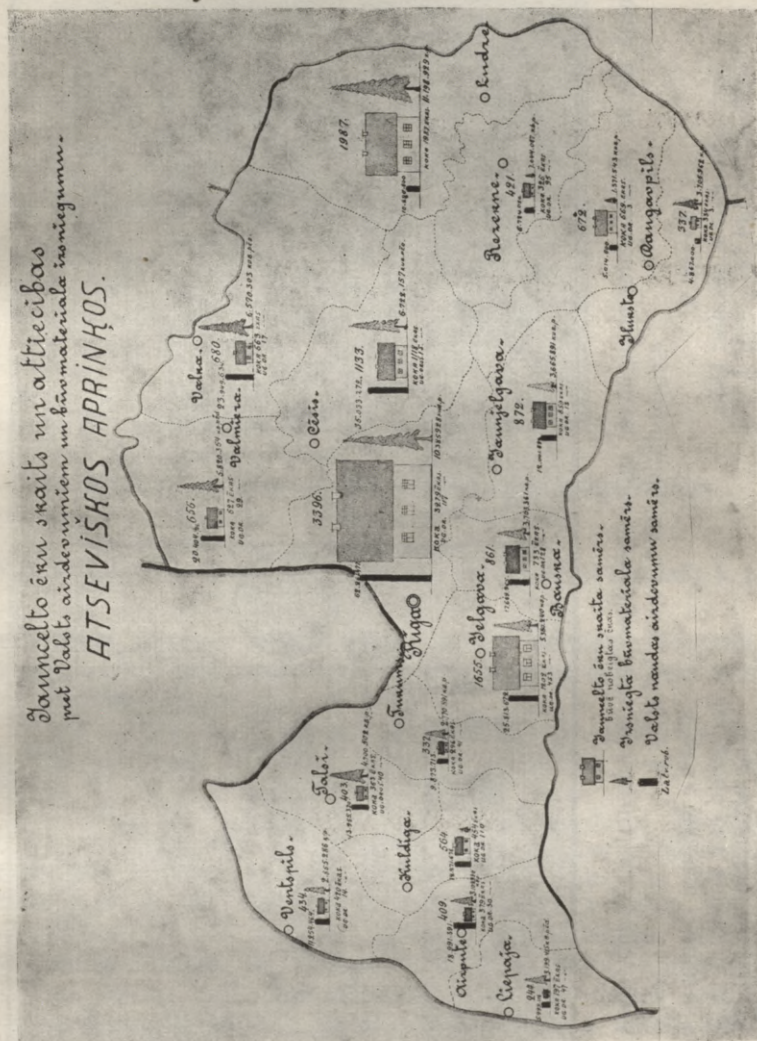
Jauncelto ēku skaits un attiecības
pret Valsts aizdevumiem un būvmateriāla izsniegumu
ATSEVIŠĶOS APRIŅĶOS.

Ventspils.
654

Talsi.
403

Kuldīga.

Tukums

337

564

409

Aizpute

Liepāja.

948

Rīga

3396

1655

Jelgava.

861

Bauska.

Valka.

656

680

Valmiera.

Cēsis.

1133.

1987.

Jaunjelgava.

872.

Rēzekne.

491

Ilūkste

672.

Daugavpils.

337

Ludza

Jauncelto ēku skaita samērs.
Valsts izsniegtā būvmateriāla samērs.
Valsts naudas aizdevumu samērs.
Zīmēja.

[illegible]